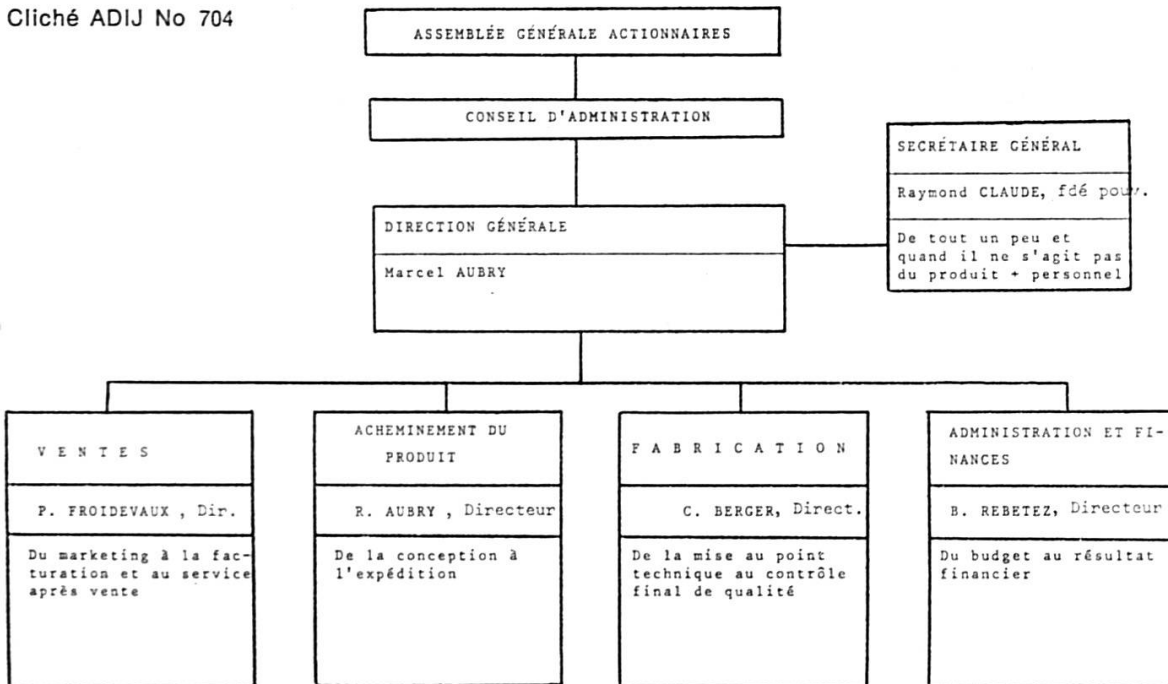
Cliché ADIJ No 704

ASSEMBLÉE GÉNÉRALE ACTIONNAIRES

CONSEIL D'ADMINISTRATION

SECRÉTAIRE GÉNÉRAL

Raymond CLAUDE, fdé pouv.

De tout un peu et quand il ne s'agit pas du produit + personnel

DIRECTION GÉNÉRALE

Marcel AUBRY

V E N T E S

P. FROIDEVAUX , Dir.

Du marketing à la facturation et au service après vente

ACHEMINEMENT DU PRODUIT

R. AUBRY , Directeur

De la conception à l'expédition

F A B R I C A T I O N

C. BERGER, Direct.

De la mise au point technique au contrôle final de qualité

ADMINISTRATION ET FINANCES

B. REBETEZ, Directeur

Du budget au résultat financier